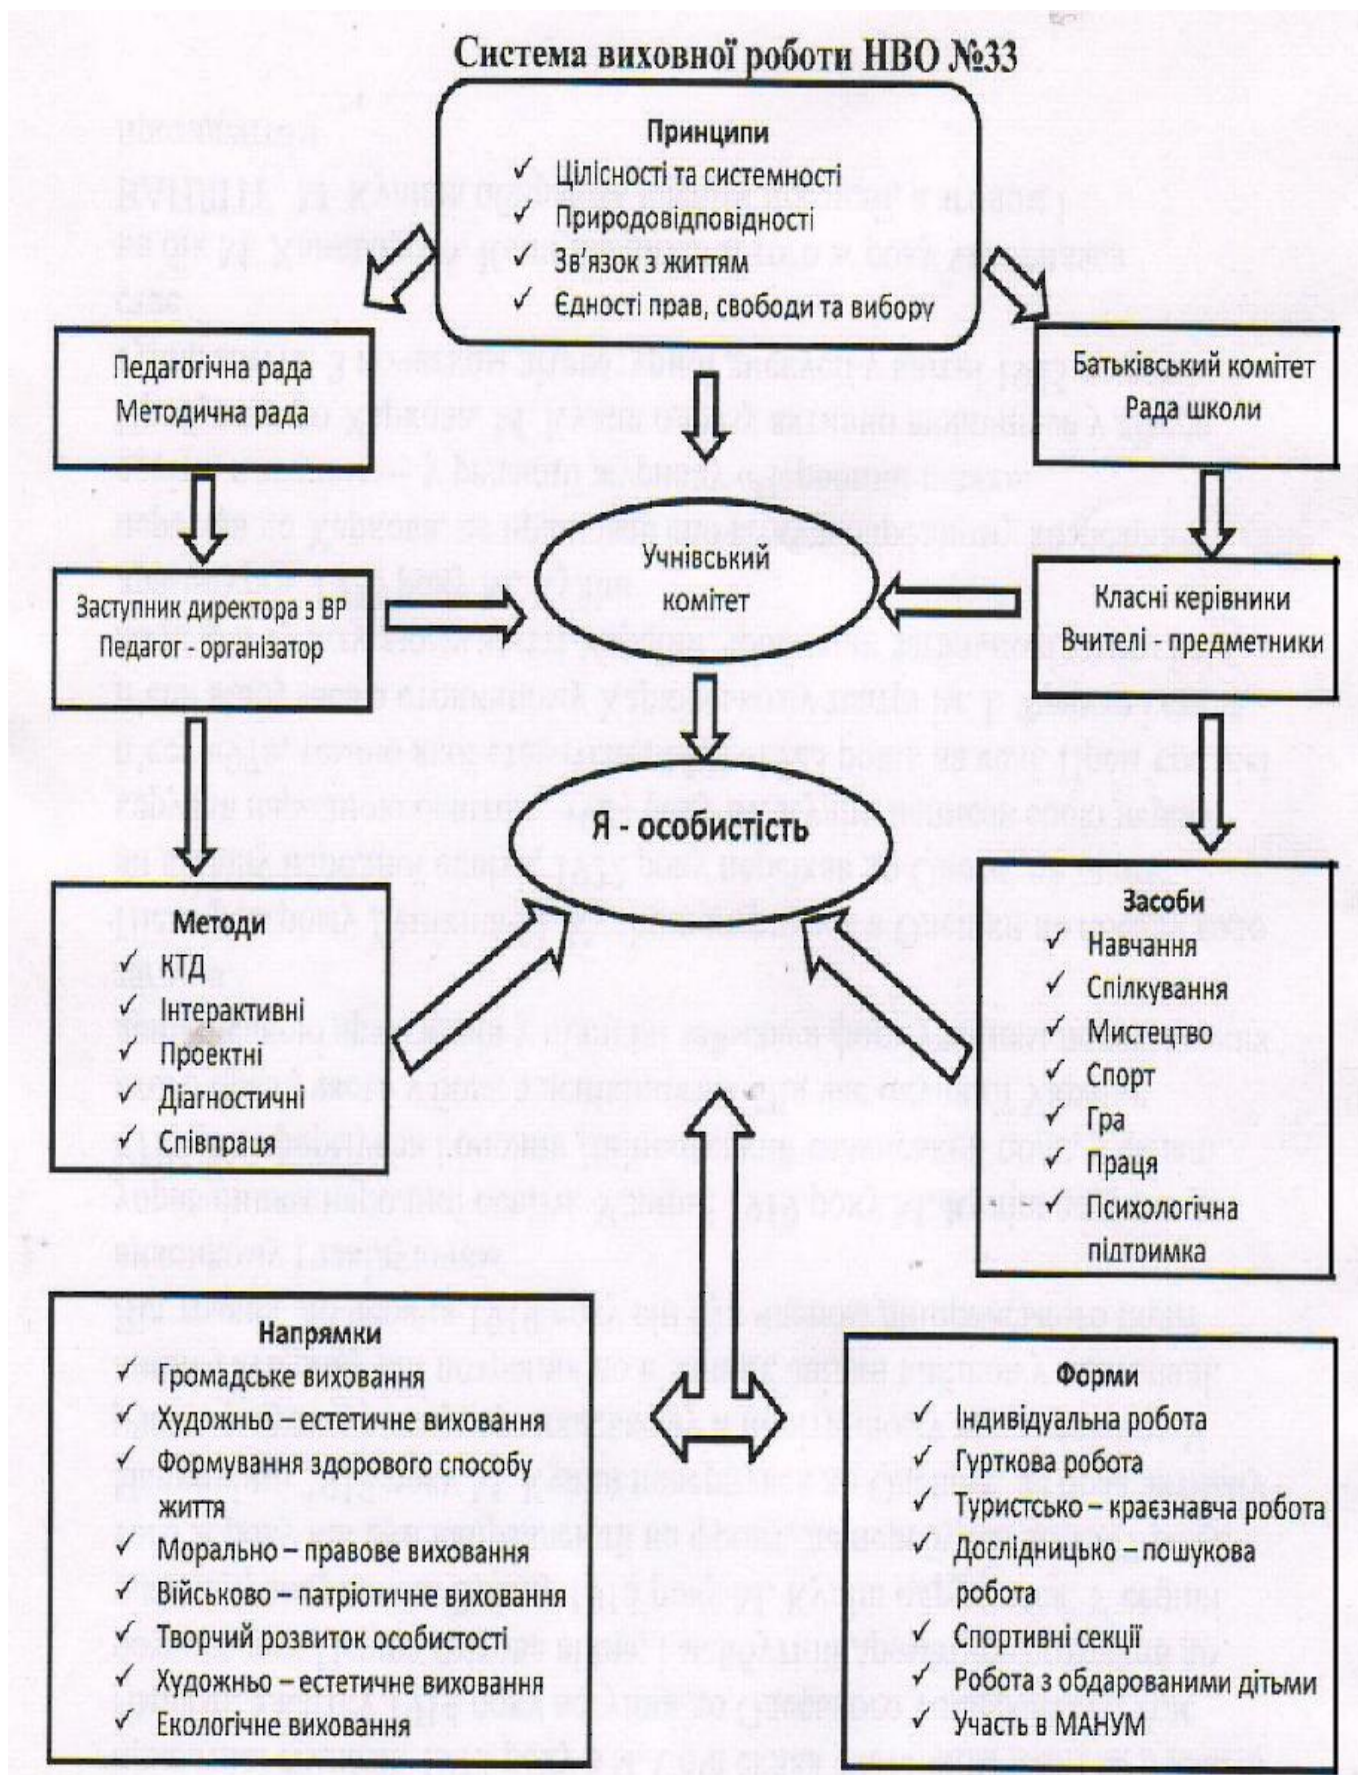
Система виховної роботи НВО №33

Принципи
✓ Цілісності та системності
✓ Природовідповідності
✓ Зв'язок з життям
✓ Єдності прав, свободи та вибору

Педагогічна рада
Методична рада

Батьківський комітет
Рада школи

Учнівський комітет

Заступник директора з ВР
Педагог - організатор

Класні керівники
Вчителі - предметники

Я - особистість

Методи
✓ КТД
✓ Інтерактивні
✓ Проектні
✓ Діагностичні
✓ Співпраця

Засоби
✓ Навчання
✓ Спілкування
✓ Мистецтво
✓ Спорт
✓ Гра
✓ Праця
✓ Психологічна підтримка

Напрямки
✓ Громадське виховання
✓ Художньо – естетичне виховання
✓ Формування здорового способу життя
✓ Морально – правове виховання
✓ Військово – патріотичне виховання
✓ Творчий розвиток особистості
✓ Художньо – естетичне виховання
✓ Екологічне виховання

Форми
✓ Індивідуальна робота
✓ Гурткова робота
✓ Туристсько – краєзнавча робота
✓ Дослідницько – пошукова робота
✓ Спортивні секції
✓ Робота з обдарованими дітьми
✓ Участь в МАНУМ